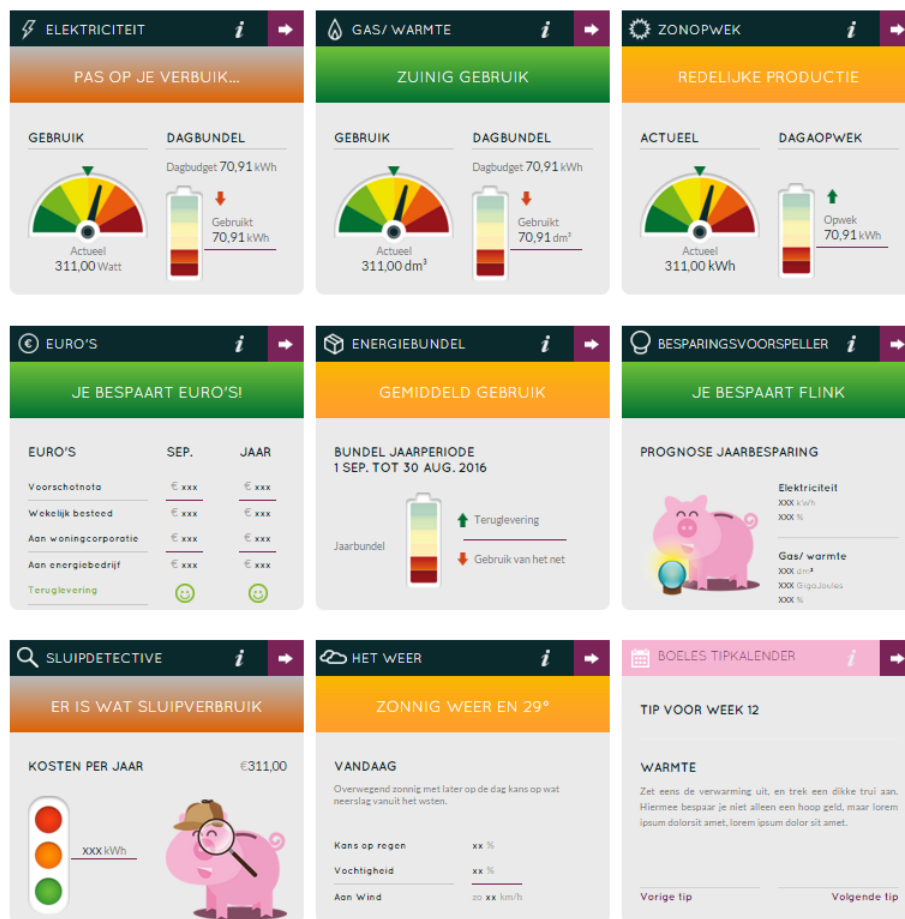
ELEKTRICITEIT
i
PAS OP JE VERBUIK...
GEBRUIK
DAGBUNDEL
Dagbudget 70,91 kWh
Gebruikt
70,91 kWh
Actueel
311,00 Watt

GAS/ WARMTE
i
ZUINIG GEBRUIK
GEBRUIK
DAGBUNDEL
Dagbudget 70,91 kWh
Gebruikt
70,91 dm³
Actueel
311,00 dm³

ZONOPWEK
i
REDELIJKE PRODUCTIE
ACTUEEL
DAGAOPWEK
Opwek
70,91 kWh
Actueel
311,00 kWh

EURO'S
i
JE BESPAART EURO'S!

| EURO'S | SEP. | JAAR |
|---|---|---|
| Voorschotnota | € xxx | € xxx |
| Wekelijk besteed | € xxx | € xxx |
| Aan woningcorporatie | € xxx | € xxx |
| Aan energiebedrijf | € xxx | € xxx |
| Teruglevering | | |

ENERGIEBUNDEL
i
GEMIDDELD GEBRUIK
BUNDEL JAARPERIODE
1 SEP. TOT 30 AUG. 2016
Jaarbundel
Teruglevering
Gebruik van het net

BESPARINGSVOORSPELLER
i
JE BESPAART FLINK
PROGNOSE JAARBESPARING
Elektriciteit
XXX kWh
XXX %
Gas/ warmte
XXX dm³
XXX GigaJoules
XXX %

SLUIPDETECTIVE
i
ER IS WAT SLUIPVERBRUIK
KOSTEN PER JAAR
€311,00
XXX kWh

HET WEER
i
ZONNIG WEER EN 29°
VANDAAG
Overwegend zonnig met later op de dag kans op wat neerslag vanuit het wsten.
Kans op regen xx %
Vochtigheid xx %
Aan Wind zo xx km/h

BOELES TIPKALENDER
i
TIP VOOR WEEK 12
WARMTE
Zet eens de verwarming uit, en trek een dikke trui aan. Hiermee bespaar je niet alleen een hoop geld, maar lorem ipsum dolorsit amet, lorem ipsum dolor sit amet.
Vorige tip
Volgende tip